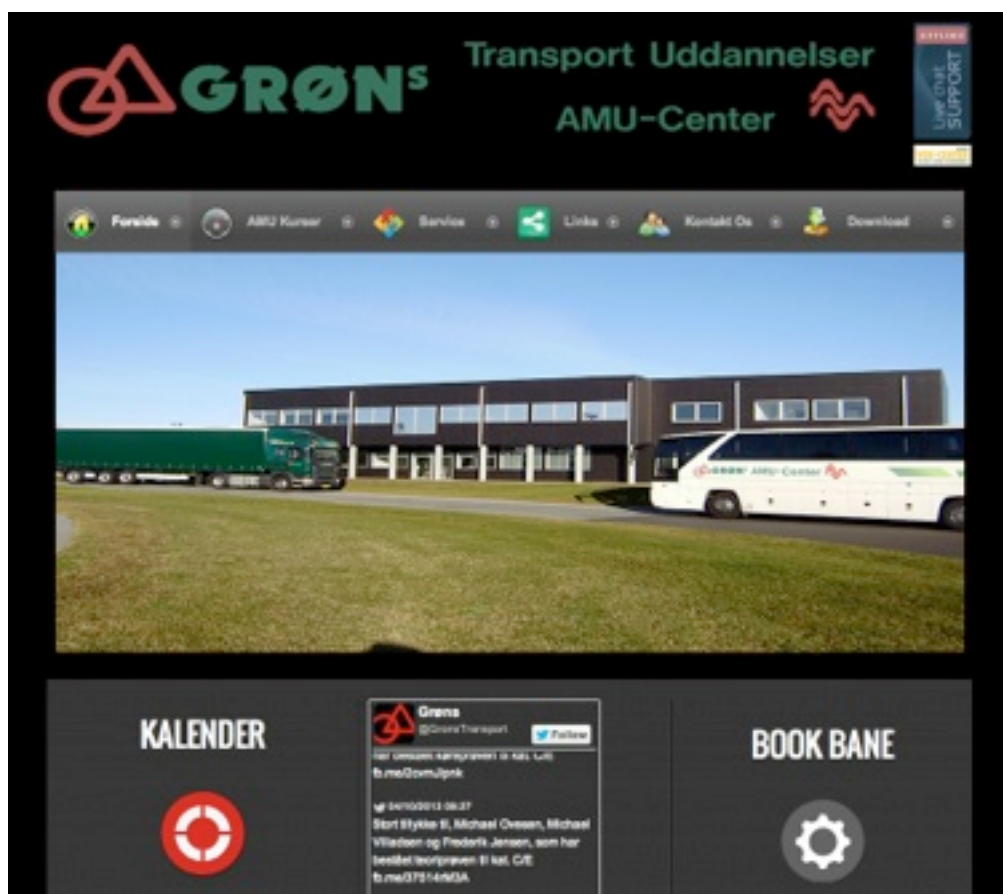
GRØNs

Transport Uddannelser

AMU-Center

OFFLINE

Live chat SUPPORT

Forside

AMU Kurser

Service

Links

Kontakt Os

Download

GRØNs AMU-Center

KALENDER

Grøns

@GronsTransport

Follow

har bestået køreprøven til kat. C/E fb.me/2ovmJlpnk

04/10/2013 08:27

Stort tillykke til, Michael Ovesen, Michael Villadsen og Frederik Jensen, som har bestået teoriprøven til kat. C/E fb.me/37514rM3A

BOOK BANE